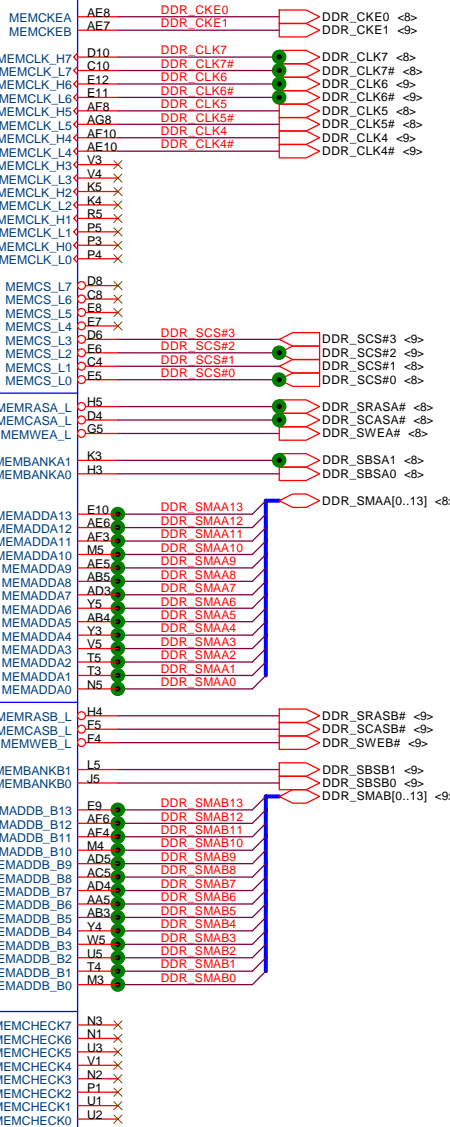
MEMCKEA AF8 DDR_CKE0 DDR_CKE0 <8>
MEMCKEB AE7 DDR_CKE1 DDR_CKE1 <9>

MEMCLK_H7 D10 DDR_CLK7 DDR_CLK7 <8>
MEMCLK_L7 C10 DDR_CLK7# DDR_CLK7# <8>
MEMCLK_H6 E12 DDR_CLK6 DDR_CLK6 <9>
MEMCLK_L6 E11 DDR_CLK6# DDR_CLK6# <9>
MEMCLK_H5 AF8 DDR_CLK5 DDR_CLK5 <8>
MEMCLK_L5 AG8 DDR_CLK5# DDR_CLK5# <8>
MEMCLK_H4 AF10 DDR_CLK4 DDR_CLK4 <9>
MEMCLK_L4 AE10 DDR_CLK4# DDR_CLK4# <9>
MEMCLK_H3 V3
MEMCLK_L3 V4
MEMCLK_H2 K5
MEMCLK_L2 K4
MEMCLK_H1 R5
MEMCLK_L1 P5
MEMCLK_H0 P3
MEMCLK_L0 P4

MEMCS_L7 D8
MEMCS_L6 C8
MEMCS_L5 E8
MEMCS_L4 E7
MEMCS_L3 D6 DDR_SCS#3 DDR_SCS#3 <9>
MEMCS_L2 E6 DDR_SCS#2 DDR_SCS#2 <9>
MEMCS_L1 C4 DDR_SCS#1 DDR_SCS#1 <8>
MEMCS_L0 E5 DDR_SCS#0 DDR_SCS#0 <8>

MEMRASA_L H5 DDR_SRASA# <8>
MEMCASA_L D4 DDR_SCASA# <8>
MEMWEA_L G5 DDR_SWEA# <8>

MEMBANKA1 K3 DDR_SBSA1 <8>
MEMBANKA0 H3 DDR_SBSA0 <8>

DDR_SMAA[0..13] <8>
MEMADDA13 E10 DDR_SMAA13
MEMADDA12 AE6 DDR_SMAA12
MEMADDA11 AF3 DDR_SMAA11
MEMADDA10 M5 DDR_SMAA10
MEMADDA9 AE5 DDR_SMAA9
MEMADDA8 AB5 DDR_SMAA8
MEMADDA7 AD3 DDR_SMAA7
MEMADDA6 Y5 DDR_SMAA6
MEMADDA5 AB4 DDR_SMAA5
MEMADDA4 Y3 DDR_SMAA4
MEMADDA3 V5 DDR_SMAA3
MEMADDA2 T5 DDR_SMAA2
MEMADDA1 T3 DDR_SMAA1
MEMADDA0 N5 DDR_SMAA0

MEMRASB_L H4 DDR_SRASB# <9>
MEMCASB_L F5 DDR_SCASB# <9>
MEMWEB_L F4 DDR_SWEB# <9>

MEMBANKB1 L5 DDR_SBSB1 <9>
MEMBANKB0 J5 DDR_SBSB0 <9>
DDR_SMAB[0..13] <9>

MEMADDB_B13 E9 DDR_SMAB13
MEMADDB_B12 AF6 DDR_SMAB12
MEMADDB_B11 AF4 DDR_SMAB11
MEMADDB_B10 M4 DDR_SMAB10
MEMADDB_B9 AD5 DDR_SMAB9
MEMADDB_B8 AC5 DDR_SMAB8
MEMADDB_B7 AD4 DDR_SMAB7
MEMADDB_B6 AA5 DDR_SMAB6
MEMADDB_B5 AB3 DDR_SMAB5
MEMADDB_B4 Y4 DDR_SMAB4
MEMADDB_B3 W5 DDR_SMAB3
MEMADDB_B2 U5 DDR_SMAB2
MEMADDB_B1 T4 DDR_SMAB1
MEMADDB_B0 M3 DDR_SMAB0

MEMCHECK7 N3
MEMCHECK6 N1
MEMCHECK5 U3
MEMCHECK4 V1
MEMCHECK3 N2
MEMCHECK2 P1
MEMCHECK1 U1
MEMCHECK0 U2